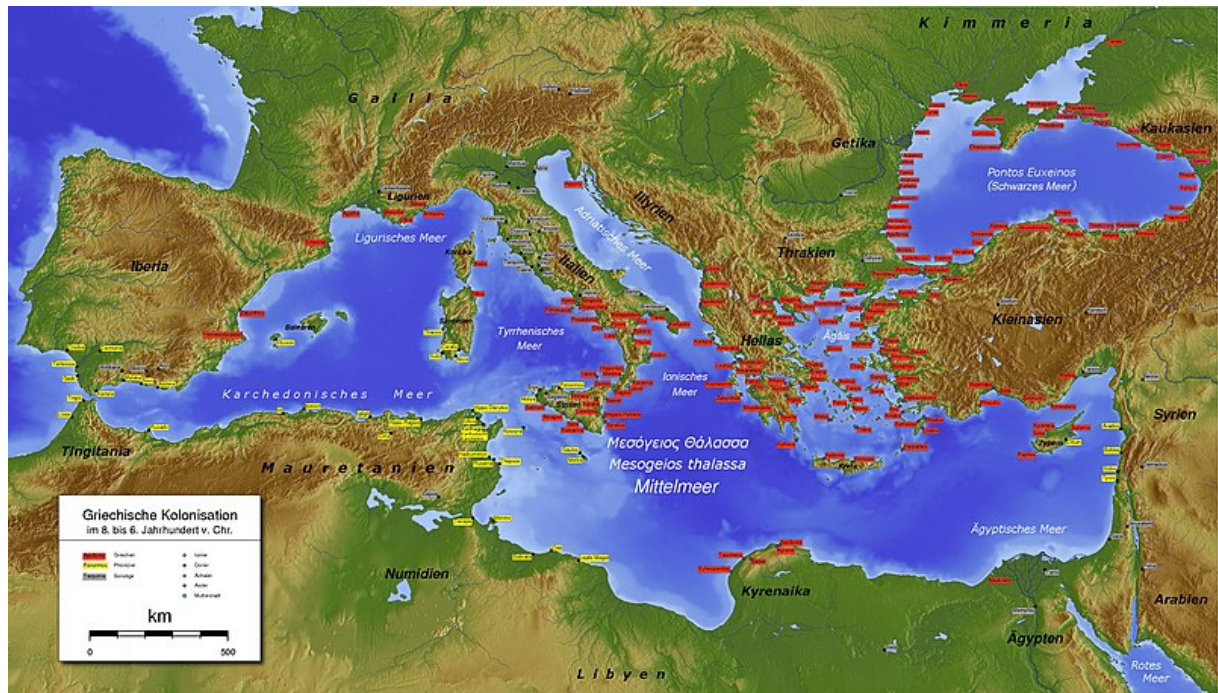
K i m m e r i a

G a l l i a

Getika

Kaukasien

Pontos Euxeinos
(Schwarzes Meer)

Ligurien

Illyrien

Ligurisches Meer

Adriatisches Meer

Thrakien

Iberia

Korsika

Italien

Balearen

Tyrrhenisches Meer

Hellas

Ägäis

Kleinasien

Karchedonisches Meer

Ionisches Meer

Tingitania

Μεσόγειος Θάλασσα
Mesogeios thalassa
Mittelmeer

Syrien

M a u r e t a n i e n

Zypern

Kreta

Griechische Kolonisation
im 8. bis 6. Jahrhundert v. Chr.

Griechen
Phönizier
Sonstige

Ionier
Dorier
Achaier
Aioler
Mutterstadt

km

0

500

Numidien

Ägyptisches Meer

Kyrenaika

Arabien

Ägypten

Rotes Meer

L i b y e n